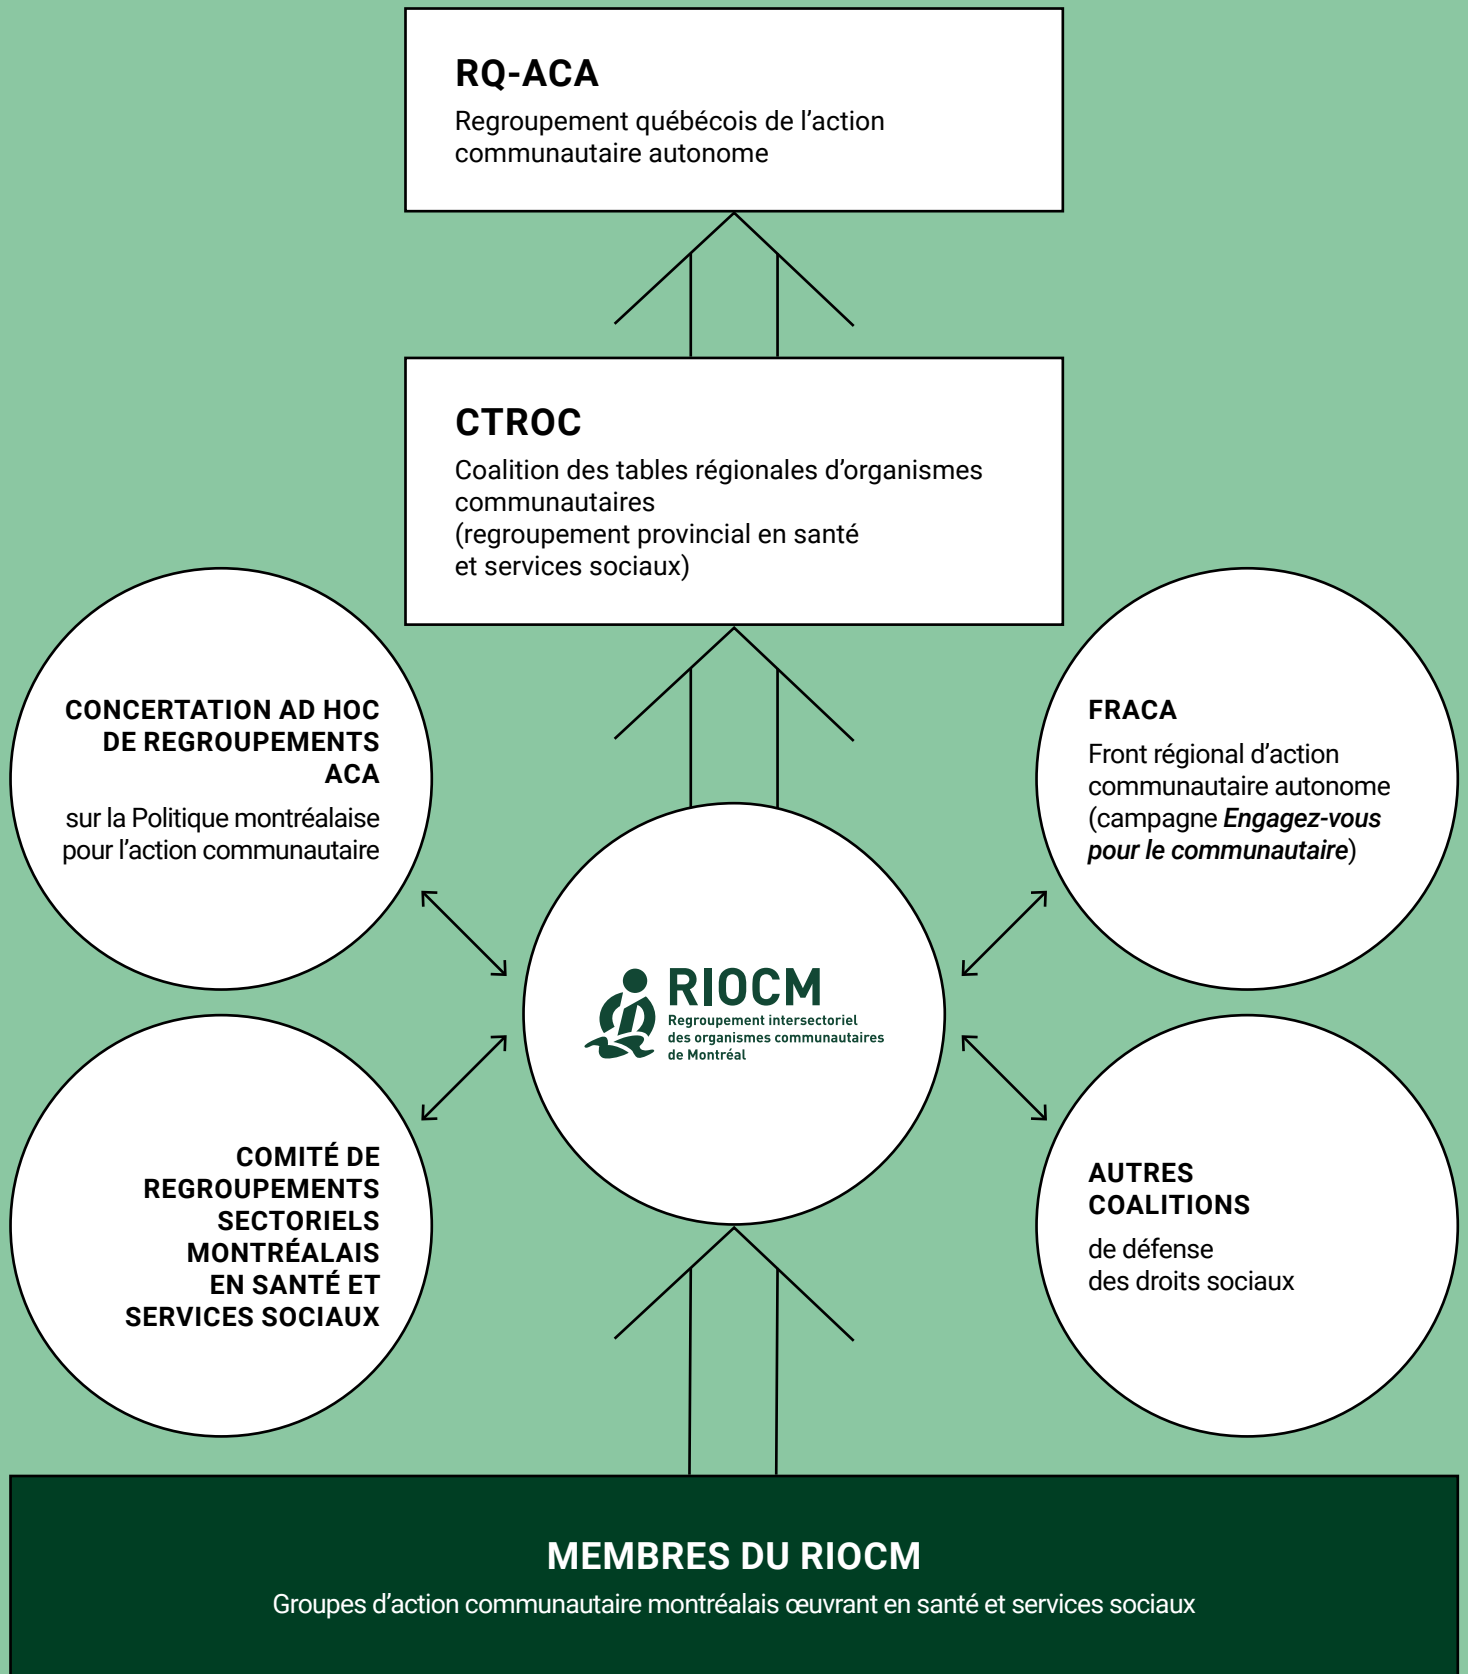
RQ-ACA
Regroupement québécois de l’action communautaire autonome

CTROC
Coalition des tables régionales d’organismes communautaires
(regroupement provincial en santé et services sociaux)

CONCERTATION AD HOC DE REGROUPEMENTS ACA
sur la Politique montréalaise pour l’action communautaire

FRACA
Front régional d’action communautaire autonome (campagne *Engagez-vous pour le communautaire*)

RIOCM
Regroupement intersectoriel des organismes communautaires de Montréal

COMITÉ DE REGROUPEMENTS SECTORIELS MONTRÉALAIS EN SANTÉ ET SERVICES SOCIAUX

AUTRES COALITIONS
de défense des droits sociaux

MEMBRES DU RIOCM
Groupes d’action communautaire montréalais œuvrant en santé et services sociaux